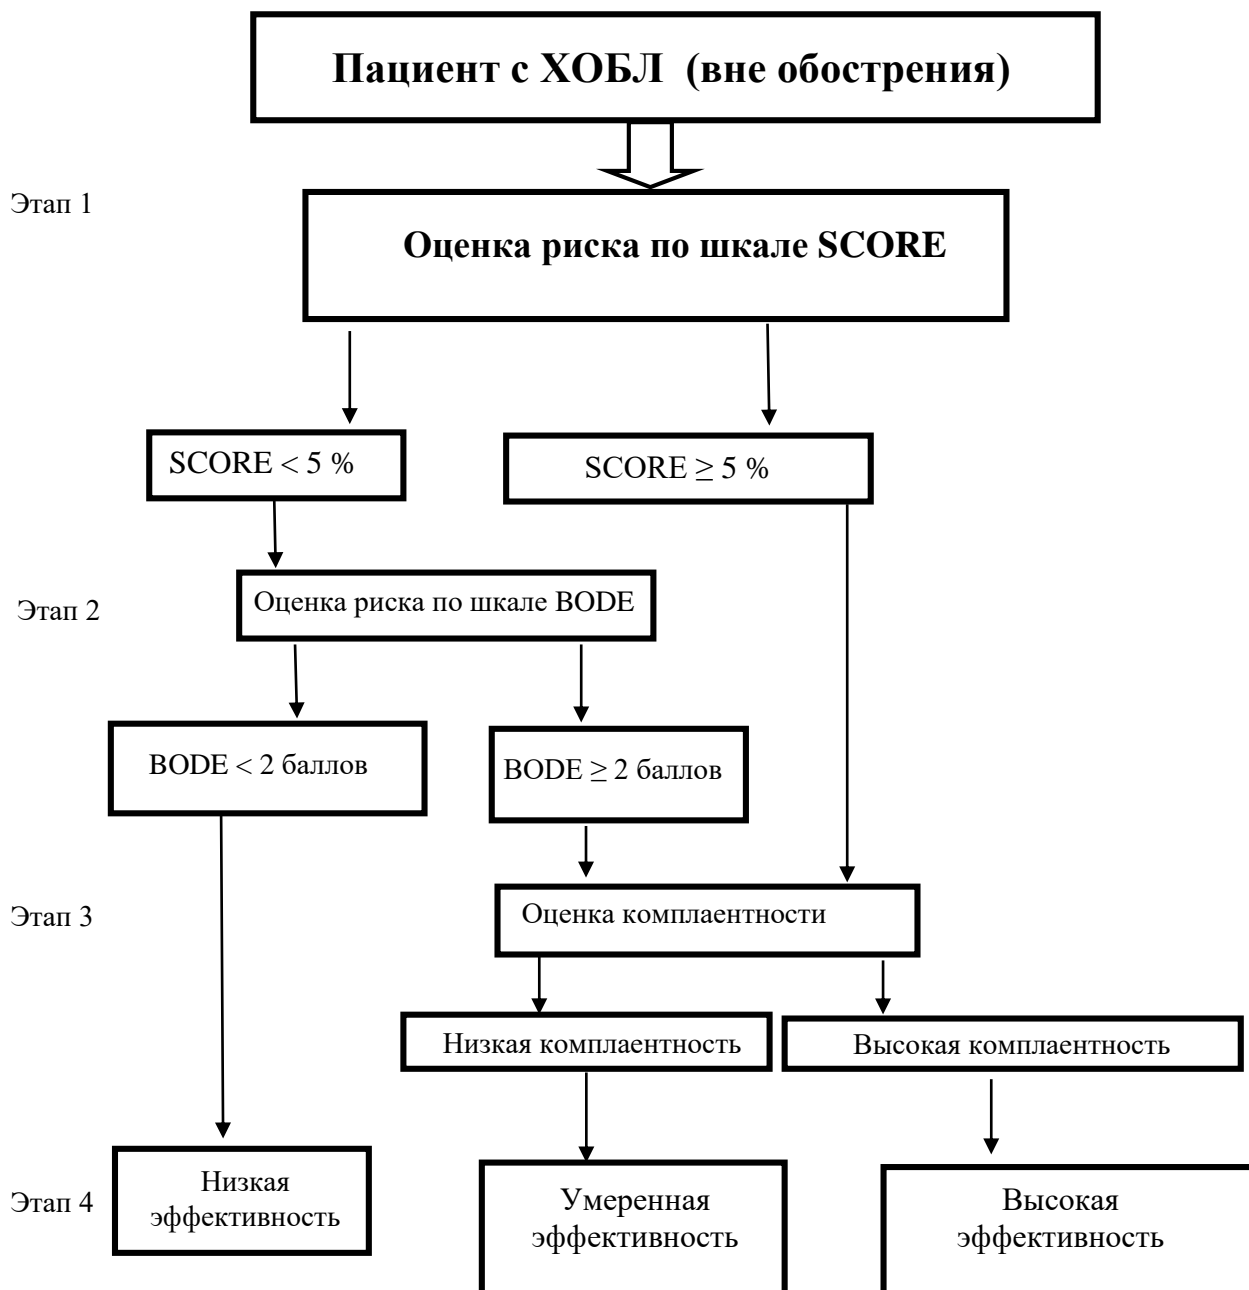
Пациент с ХОБЛ (вне обострения)

Этап 1

Оценка риска по шкале SCORE

SCORE < 5 %

SCORE ≥ 5 %

Этап 2

Оценка риска по шкале BODE

BODE < 2 баллов

BODE ≥ 2 баллов

Этап 3

Оценка комплаентности

Низкая комплаентность

Высокая комплаентность

Этап 4

Низкая эффективность

Умеренная эффективность

Высокая эффективность